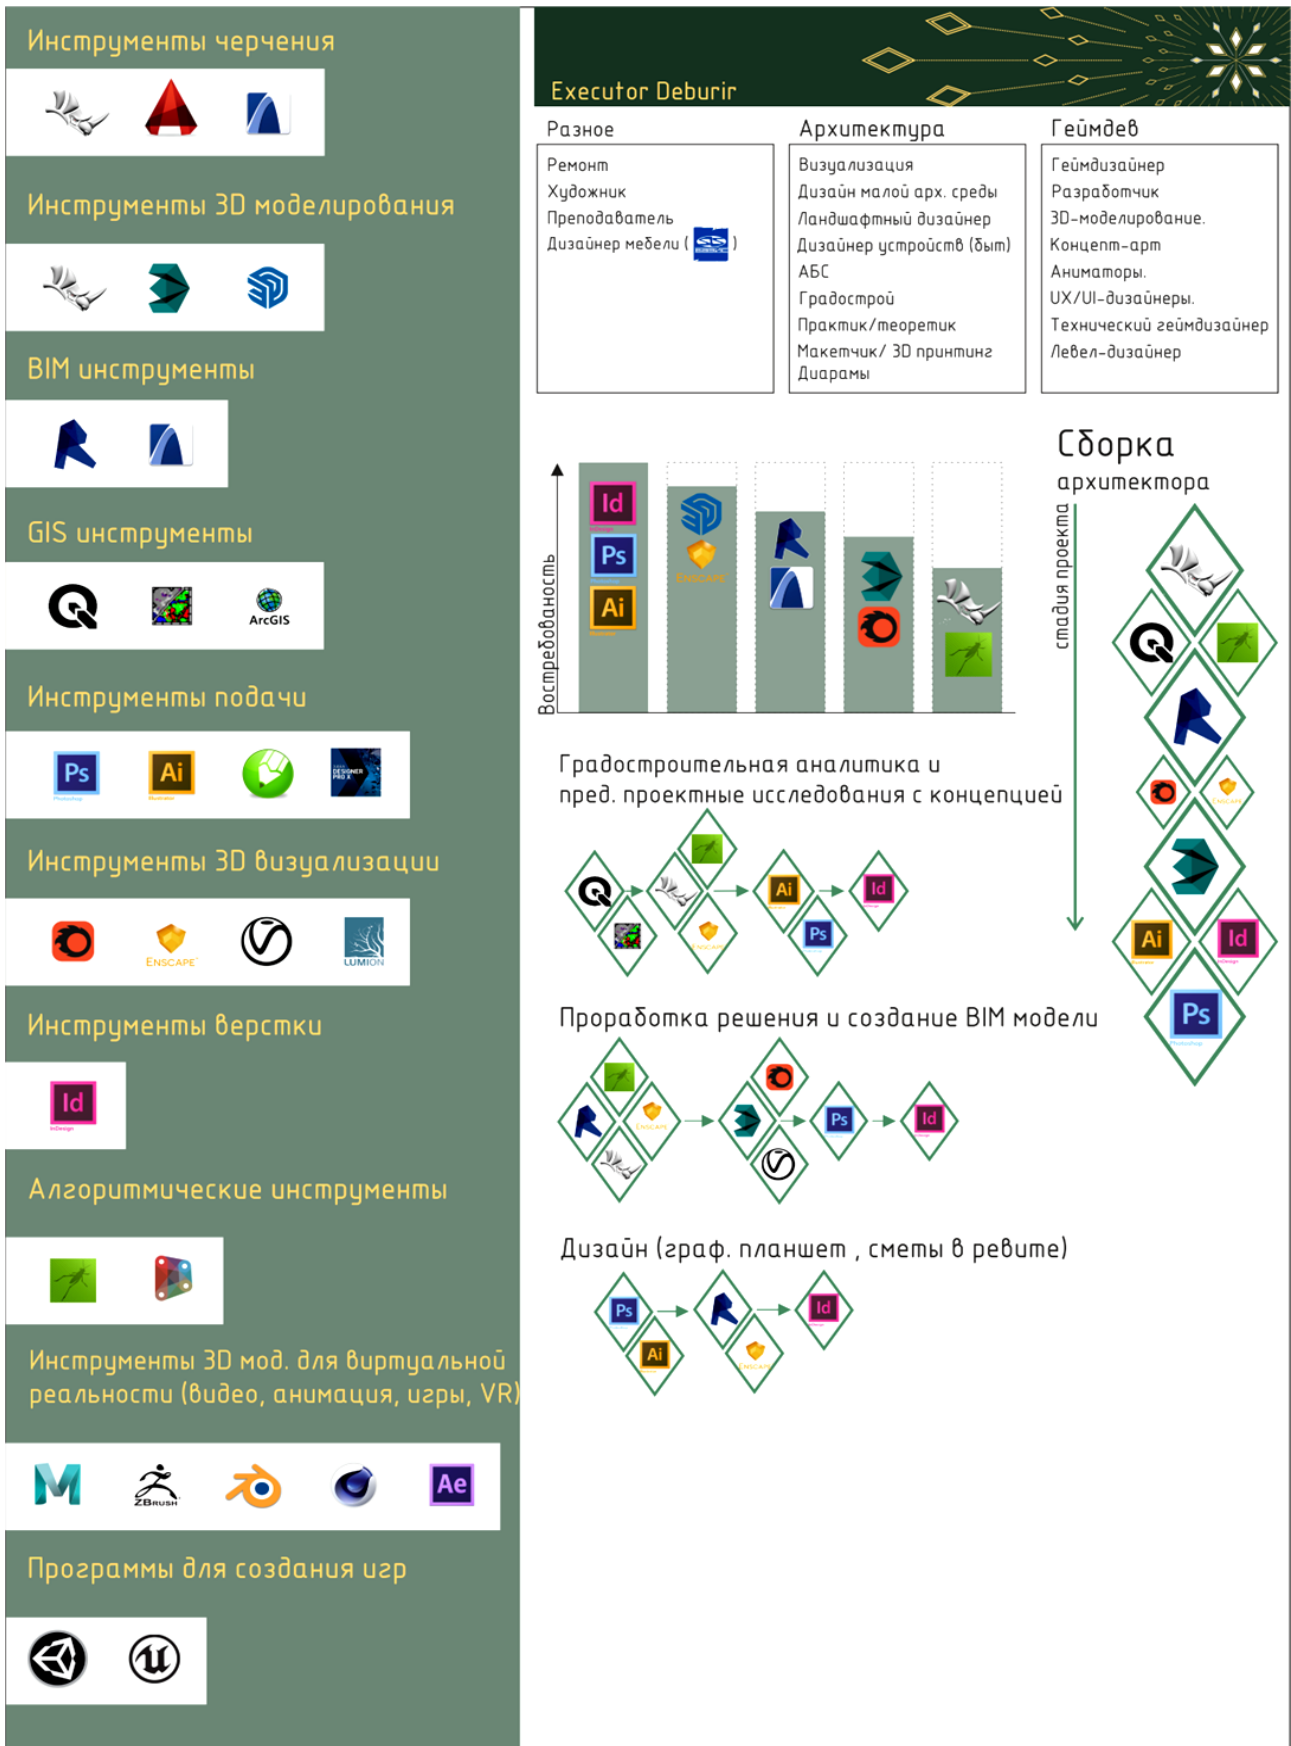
Инструменты черчения

Инструменты 3D моделирования

BIM инструменты

GIS инструменты

ArcGIS

Инструменты подачи

Ps Ai

Инструменты 3D визуализации

ENSCAPE LUMION

Инструменты верстки

Id

Алгоритмические инструменты

Инструменты 3D мод. для виртуальной реальности (видео, анимация, игры, VR)

ZBrush Ae

Программы для создания игр

Executor Deburir

Разное

Ремонт
Художник
Преподаватель
Дизайнер мебели ( )

Архитектура

Визуализация
Дизайн малой арх. среды
Ландшафтный дизайнер
Дизайнер устройств (быт)
АБС
Градострой
Практик/теоретик
Макетчик/ 3D принтинг
Диарамы

Геймдев

Геймдизайнер
Разработчик
3D-моделирование.
Концепт-арт
Аниматоры.
UX/UI-дизайнеры.
Технический геймдизайнер
Левел-дизайнер

Востребованость

Id Ps Ai

ENSCAPE

Сборка архитектора

стадия проекта

Ai Id Ps

Градостроительная аналитика и пред. проектные исследования с концепцией

Ai Id Ps

Проработка решения и создание BIM модели

Ps Id

Дизайн (граф. планшет , сметы в ревите)

Ps Id Ai